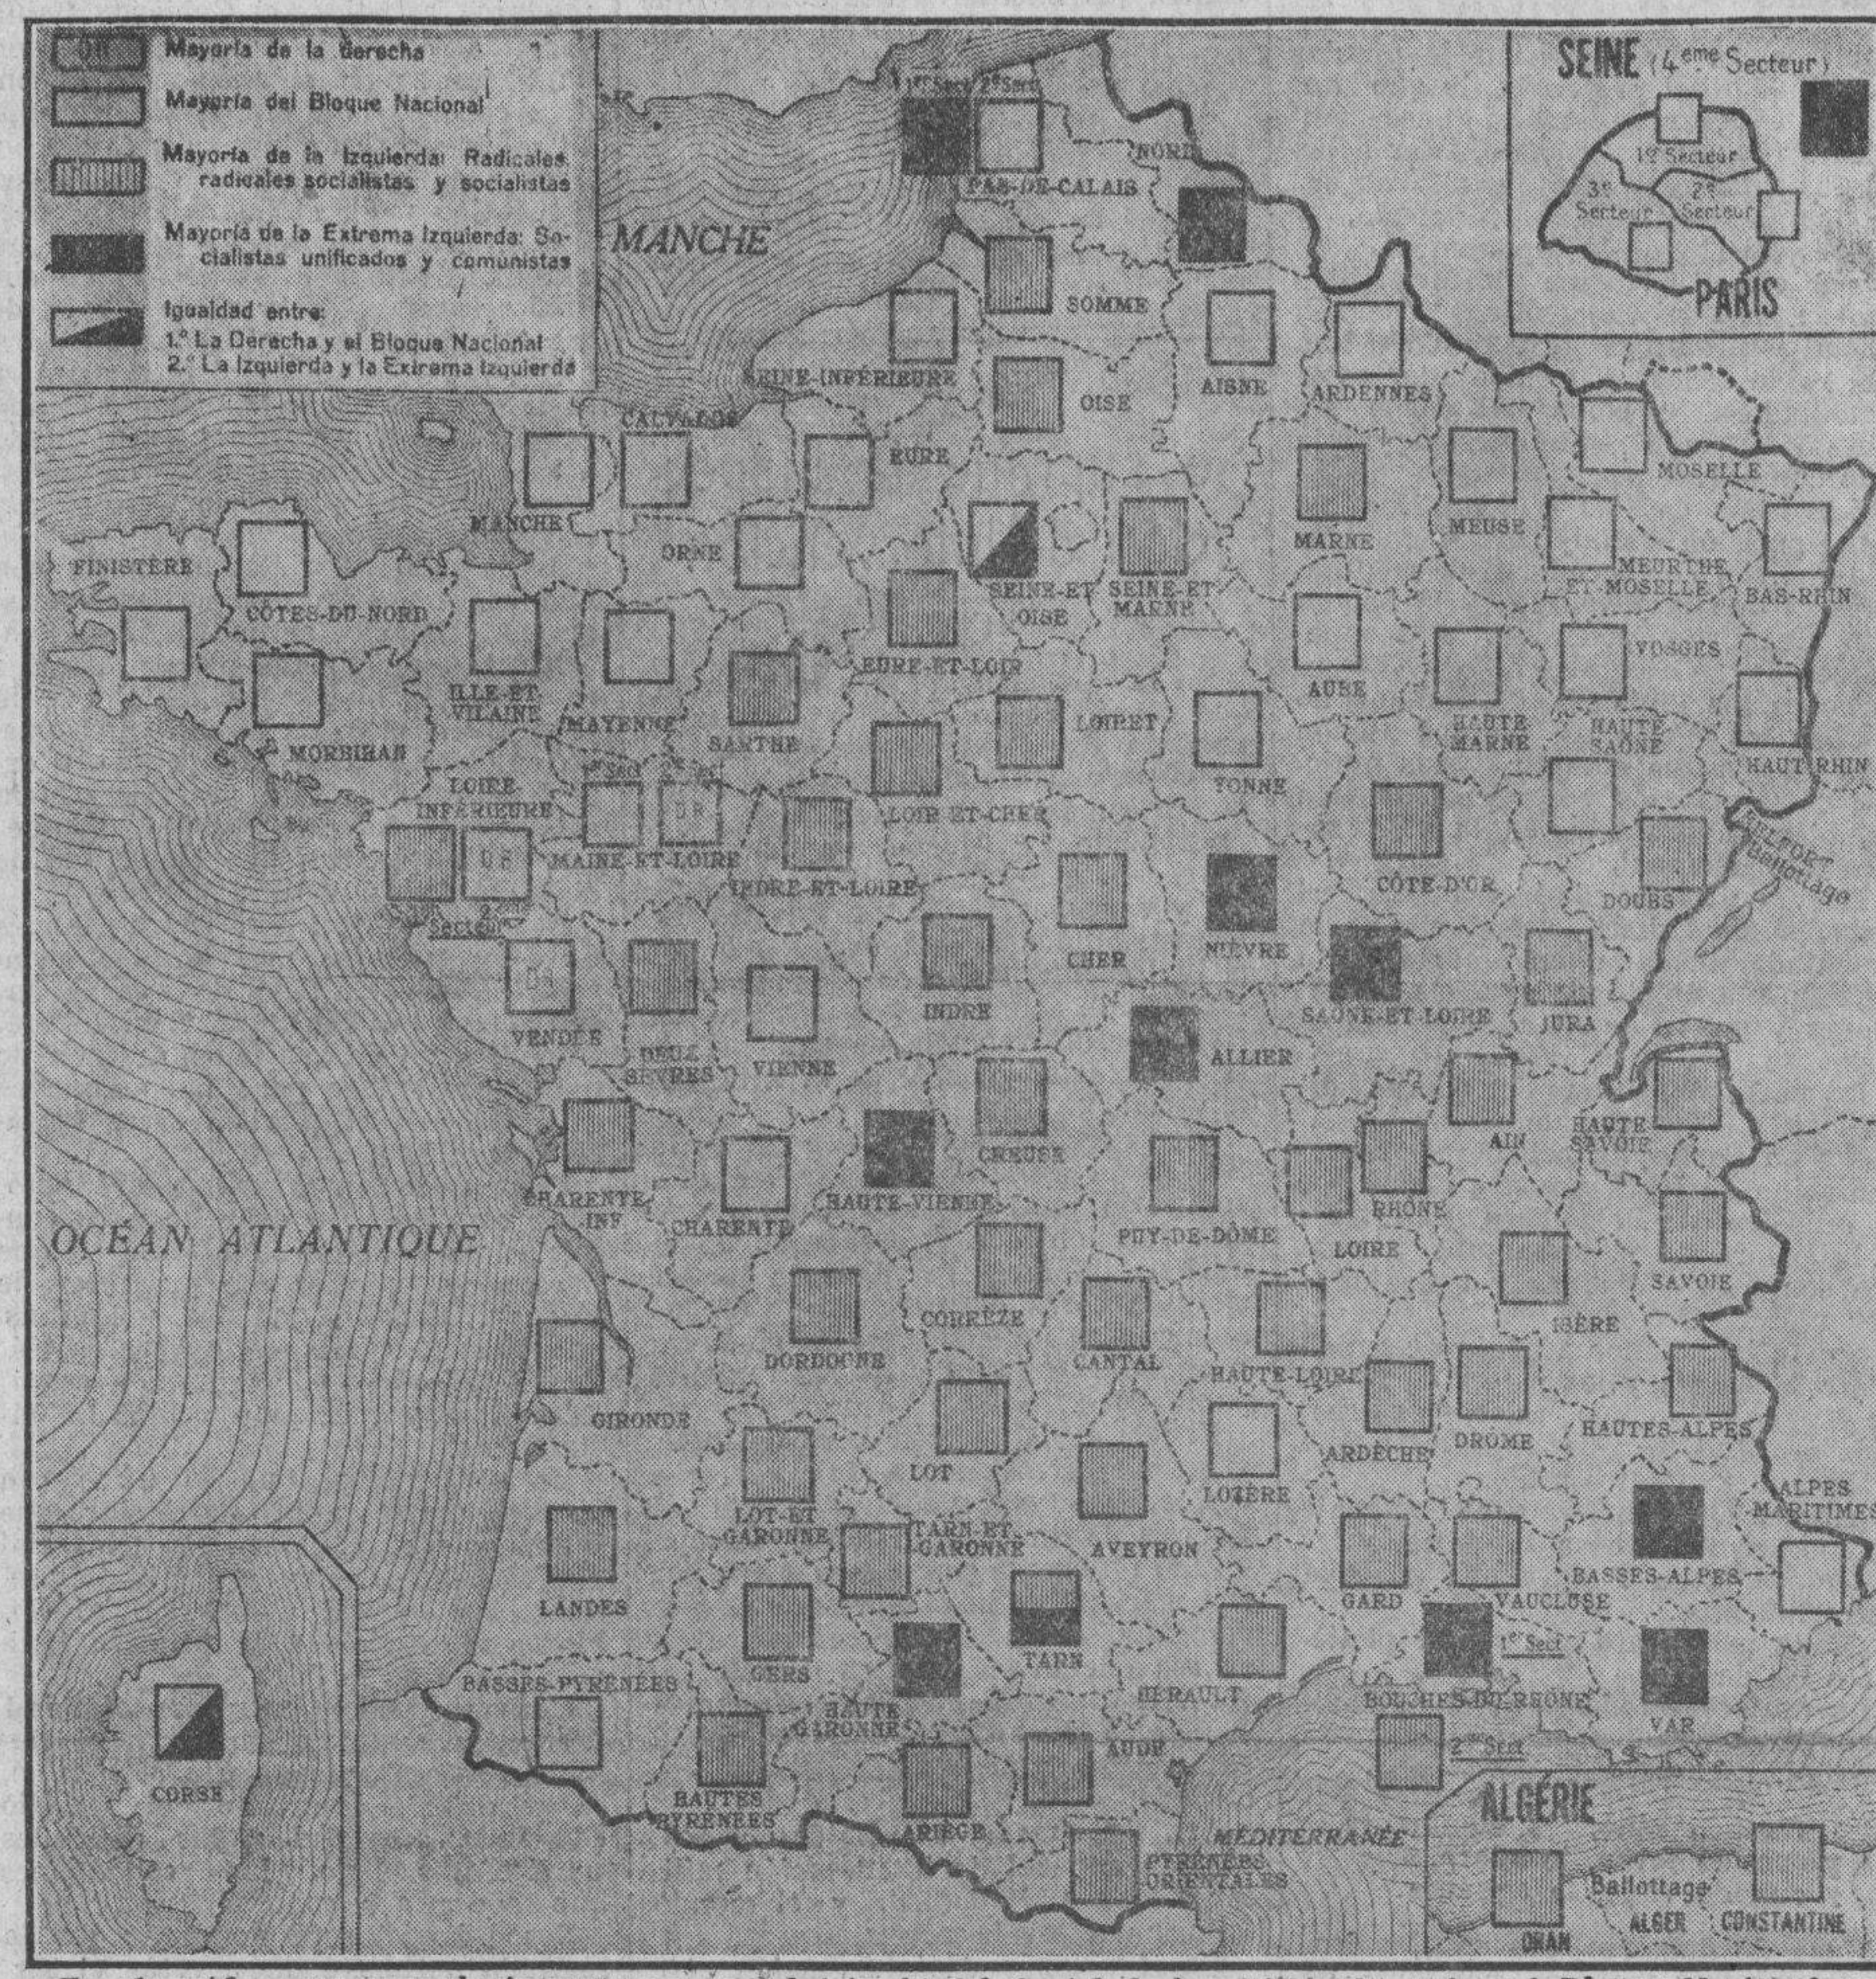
Mayoría de la Derecha

Mayoría del Bloque Nacional

Mayoría de la Izquierda: Radicales radicales socialistas y socialistas

Mayoría de la Extrema Izquierda: Socialistas unificados y comunistas

Igualdad entre:
1.° La Derecha y el Bloque Nacional
2.° La Izquierda y la Extrema Izquierda

SEINE (4ème Secteur)
1er Secteur
2e Secteur
3e Secteur
PARIS

MANCHE
1er Sect 2e Sect
NORD
PAS-DE-CALAIS
SOMME
SEINE-INFÉRIEURE
OISE
AISNE
ARDENNES
CALVADOS
EURE
MOSELLE
MANCHE
ORNE
MARNE
MEUSE
MEURTHE ET MOSELLE
BAS-RHIN
FINISTÈRE
CÔTES-DU-NORD
SEINE-ET OISE
SEINE-ET MARNE
ILLE-ET VILAINE
EURE-ET-LOIR
AUBE
VOSGES
MAYENNE
SARTHE
LOIRET
HAUTE MARNE
HAUTE SAÔNE
MORBIHAN
LOIRE INFÉRIEURE
1er Sect 2e Sect
YONNE
HAUT-RHIN
MAINE-ET-LOIRE
LOIR-ET-CHER
INDRE-ET-LOIRE
CÔTE-D'OR
BELFORT Ballottage
2e Secteur
DOUBS
CHER
NIÈVRE
VENDÉE
INDRE
SAÔNE-ET-LOIRE
JURA
DEUX SÈVRES
VIENNE
ALLIER
CREUSE
AIN
HAUTE SAVOIE
CHARENTE INF
HAUTE-VIENNE
CHARENTE
PUY-DE-DÔME
RHÔNE
LOIRE
OCÉAN ATLANTIQUE
SAVOIE
CORRÈZE
ISÈRE
DORDOGNE
CANTAL
HAUTE-LOIRE
GIRONDE
DRÔME
HAUTES-ALPES
ARDÈCHE
LOT
LOZÈRE
ALPES MARITIMES
LOT-ET GARONNE
TARN-ET GARONNE
AVEYRON
LANDES
GARD
VAUCLUSE
BASSES-ALPES
1er Sect
GERS
TARN
HÉRAULT
BASSES-PYRÉNÉES
BOUCHES-DU-RHÔNE
VAR
HAUTE GARONNE
2me Sect
AUDE
HAUTES PYRÉNÉES
CORSE
ARIÈGE
MÉDITERRANÉE
PYRÉNÉES ORIENTALES
ALGÉRIE
Ballottage
ORAN
ALGER
CONSTANTINE